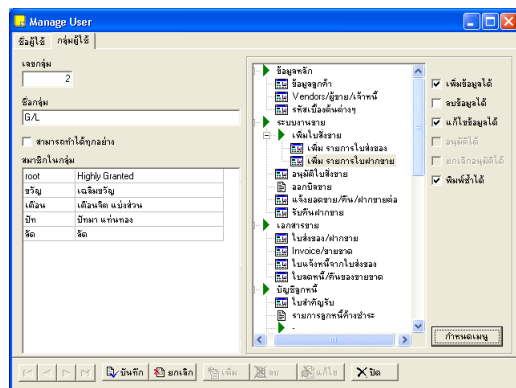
Manage User

ข้อมูลใช้ | กลุ่มผู้ใช้

เลขกลุ่ม
2

ชื่อกลุ่ม
G/L

สามารถทำได้ทุกอย่าง

สมาชิกในกลุ่ม

| root | Highly Granted |
|---|---|
| ขวัญ | เฉลิมขวัญ |
| เตือน | เตือนจิต แบ่งส่วน |
| ปัท | ปัทมา แท่นทอง |
| จัด | จัด |

ข้อมูลหลัก
ข้อมูลลูกค้า
Vendors/ผู้ขาย/เจ้าหนี้
รหัสเบื้องต้นต่างๆ
ระบบงานขาย
เพิ่มใบสั่งขาย
เพิ่ม รายการใบส่งของ
เพิ่ม รายการใบฝากขาย
อนุมัติใบสั่งขาย
ออกบิลขาย
แจ้งยอดขาย/คืน/ฝากขายต่อ
รับคืนฝากขาย
เอกสารขาย
ใบส่งของ/ฝากขาย
Invoice/ขายขาด
ใบแจ้งหนี้จากใบส่งของ
ใบลดหนี้/คืนของขายขาด
บัญชีลูกหนี้
ใบสำคัญรับ
รายการลูกหนี้ค้างชำระ

เพิ่มข้อมูลได้
ลบข้อมูลได้
แก้ไขข้อมูลได้
อนุมัติได้
ยกเลิกอนุมัติได้
พิมพ์ซ้ำได้

กำหนดเมนู

บันทึก
ยกเลิก
เพิ่ม
ลบ
แก้ไข
ปิด